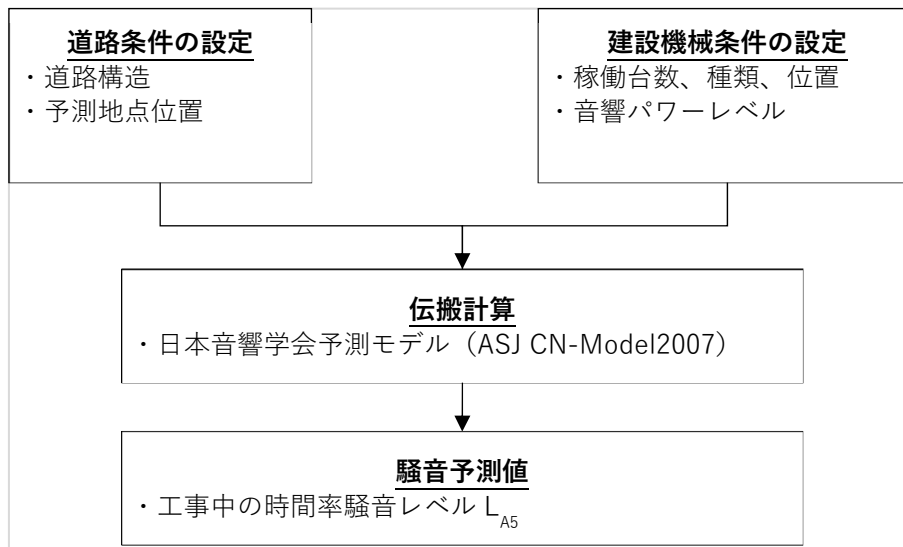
**道路条件の設定**
・道路構造
・予測地点位置

**建設機械条件の設定**
・稼働台数、種類、位置
・音響パワーレベル

**伝搬計算**
・日本音響学会予測モデル（ASJ CN-Model2007）

**騒音予測値**
・工事中の時間率騒音レベル $L_{A5}$